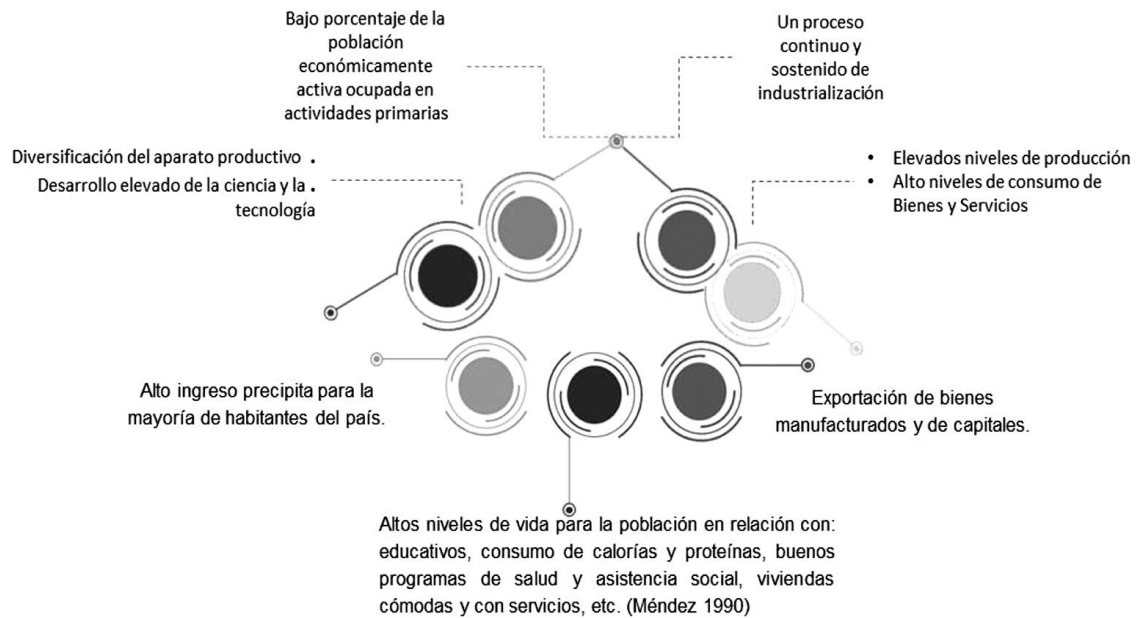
Bajo porcentaje de la población económicamente activa ocupada en actividades primarias

Un proceso continuo y sostenido de industrialización

Diversificación del aparato productivo .
Desarrollo elevado de la ciencia y la . tecnología

• Elevados niveles de producción
• Alto niveles de consumo de Bienes y Servicios

Alto ingreso precipita para la mayoría de habitantes del país.

Exportación de bienes manufacturados y de capitales.

Altos niveles de vida para la población en relación con: educativos, consumo de calorías y proteínas, buenos programas de salud y asistencia social, viviendas cómodas y con servicios, etc. (Méndez 1990)